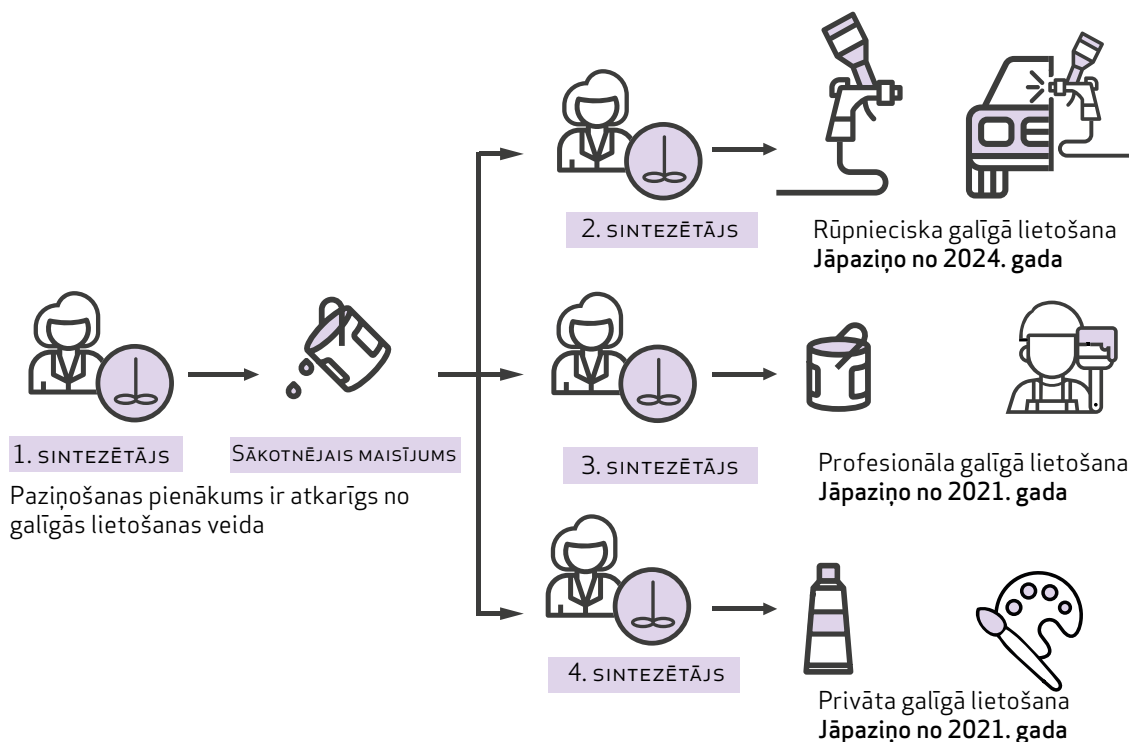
2. SINTEZĒTĀJS

Rūpnieciska galīgā lietošana
**Jāpaziņo no 2024. gada**

1. SINTEZĒTĀJS

SĀKOTNĒJAIS MAISĪJUMS

Paziņošanas pienākums ir atkarīgs no galīgās lietošanas veida

3. SINTEZĒTĀJS

Profesionāla galīgā lietošana
**Jāpaziņo no 2021. gada**

4. SINTEZĒTĀJS

Privāta galīgā lietošana
**Jāpaziņo no 2021. gada**